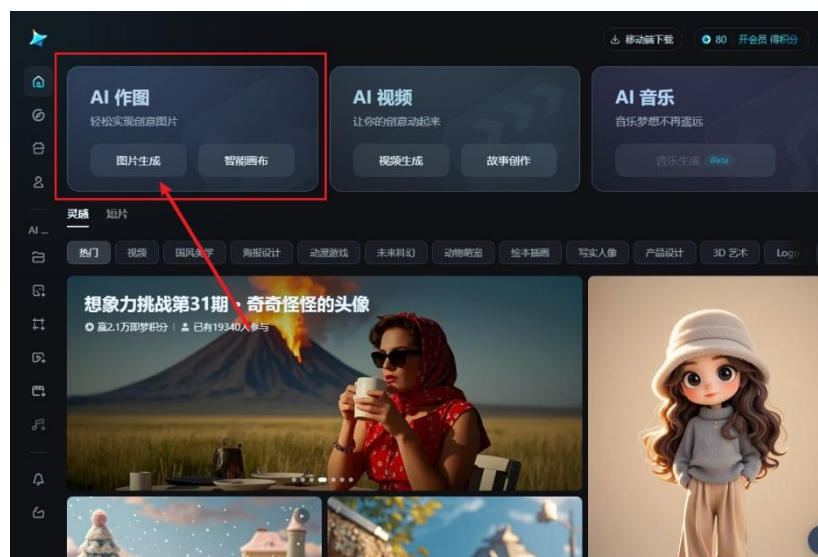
移动端下载

80 开会员 得积分

AI 作图
轻松实现创意图片
图片生成
智能画布

AI 视频
让你的创意动起来
视频生成
故事创作

AI 音乐
音乐梦想不再遥远
音乐生成 Beta

AI ...

灵感 短片

热门 视频 国风美学 海报设计 动漫游戏 未来科幻 动物萌宠 绘本插画 写实人像 产品设计 3D 艺术 Logo

想象力挑战第31期 · 奇奇怪怪的头像
赢2.1万即梦积分 | 已有19340人参与